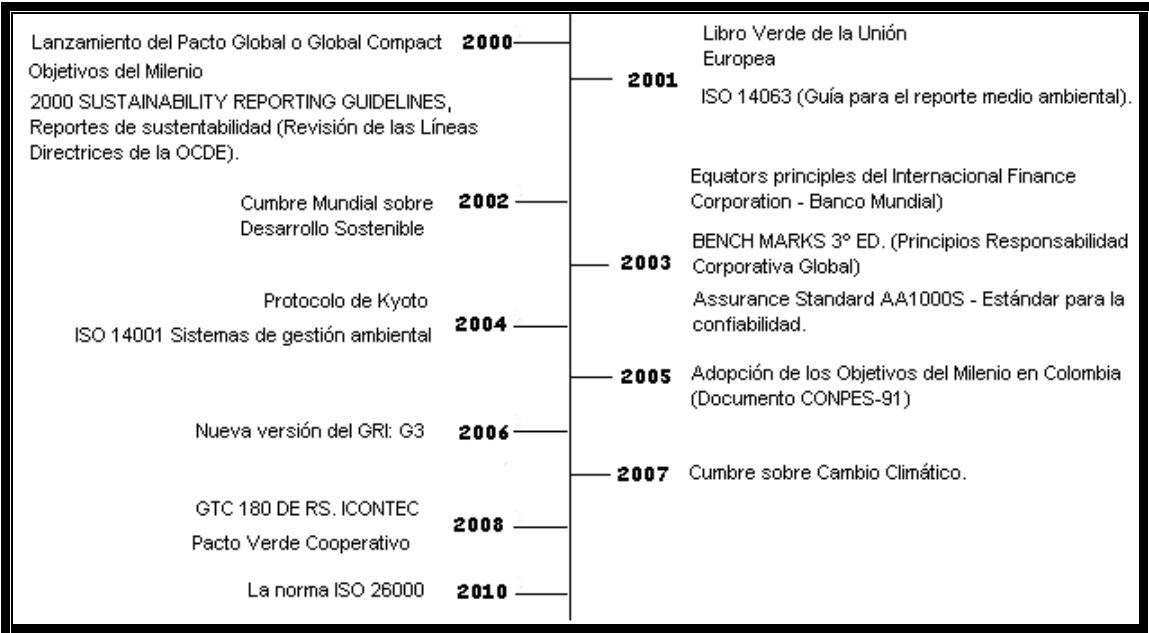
Lanzamiento del Pacto Global o Global Compact
Objetivos del Milenio
2000 SUSTAINABILITY REPORTING GUIDELINES, Reportes de sustentabilidad (Revisión de las Líneas Directrices de la OCDE).

2000

2001

Libro Verde de la Unión Europea
ISO 14063 (Guía para el reporte medio ambiental).

Equators principles del Internacional Finance Corporation - Banco Mundial)

Cumbre Mundial sobre Desarrollo Sostenible

2002

2003

BENCH MARKS 3° ED. (Principios Responsabilidad Corporativa Global)

Protocolo de Kyoto
ISO 14001 Sistemas de gestión ambiental

2004

Assurance Standard AA1000S - Estándar para la confiabilidad.

2005

Adopción de los Objetivos del Milenio en Colombia (Documento CONPES-91)

Nueva versión del GRI: G3

2006

2007

Cumbre sobre Cambio Climático.

GTC 180 DE RS. ICONTEC
Pacto Verde Cooperativo

2008

La norma ISO 26000

2010